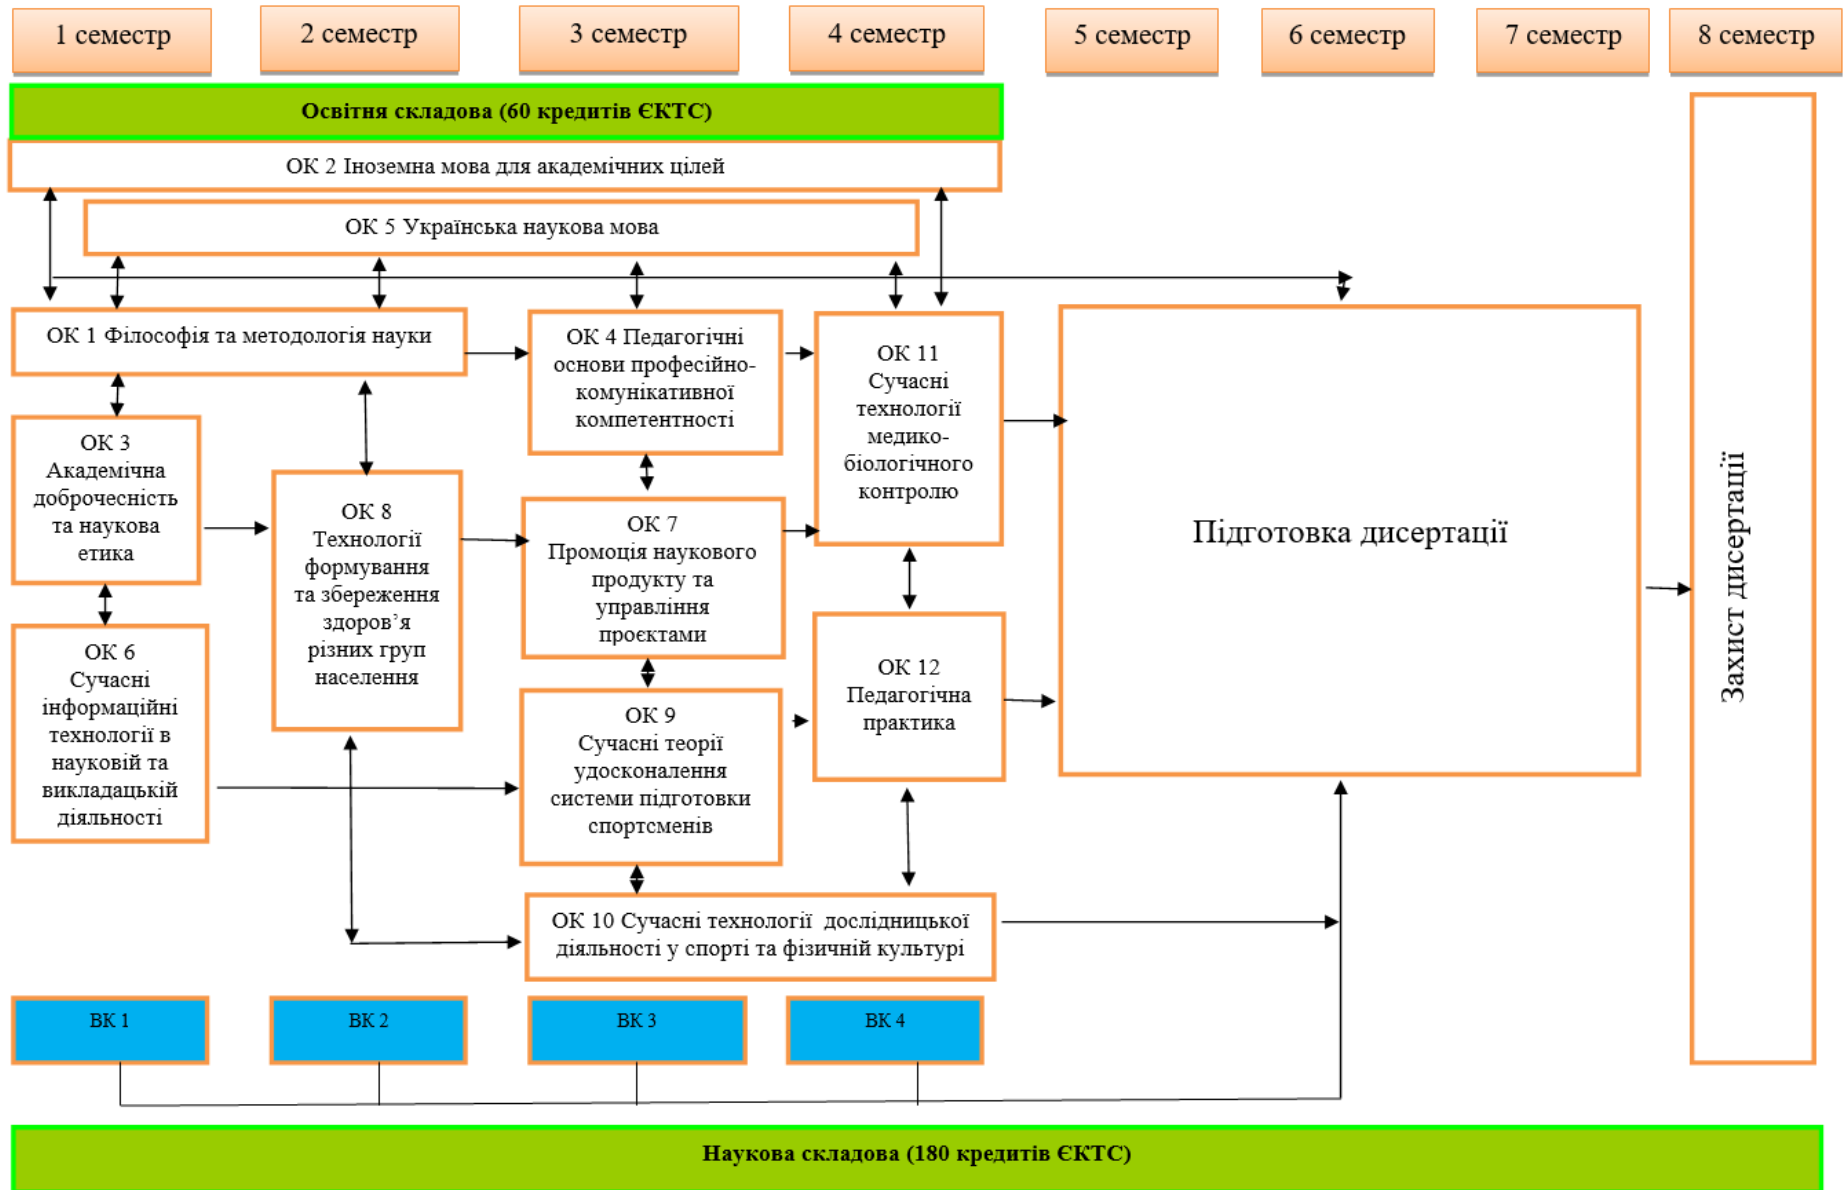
1 семестр

2 семестр

3 семестр

4 семестр

5 семестр

6 семестр

7 семестр

8 семестр

Освітня складова (60 кредитів ЄКТС)

ОК 2 Іноземна мова для академічних цілей

ОК 5 Українська наукова мова

ОК 1 Філософія та методологія науки

ОК 4 Педагогічні основи професійно-комунікативної компетентності

ОК 11 Сучасні технології медико-біологічного контролю

Підготовка дисертації

Захист дисертації

ОК 3 Академічна доброчесність та наукова етика

ОК 8 Технології формування та збереження здоров'я різних груп населення

ОК 7 Промоція наукового продукту та управління проєктами

ОК 6 Сучасні інформаційні технології в науковій та викладацькій діяльності

ОК 9 Сучасні теорії удосконалення системи підготовки спортсменів

ОК 12 Педагогічна практика

ОК 10 Сучасні технології дослідницької діяльності у спорті та фізичній культурі

ВК 1

ВК 2

ВК 3

ВК 4

Наукова складова (180 кредитів ЄКТС)